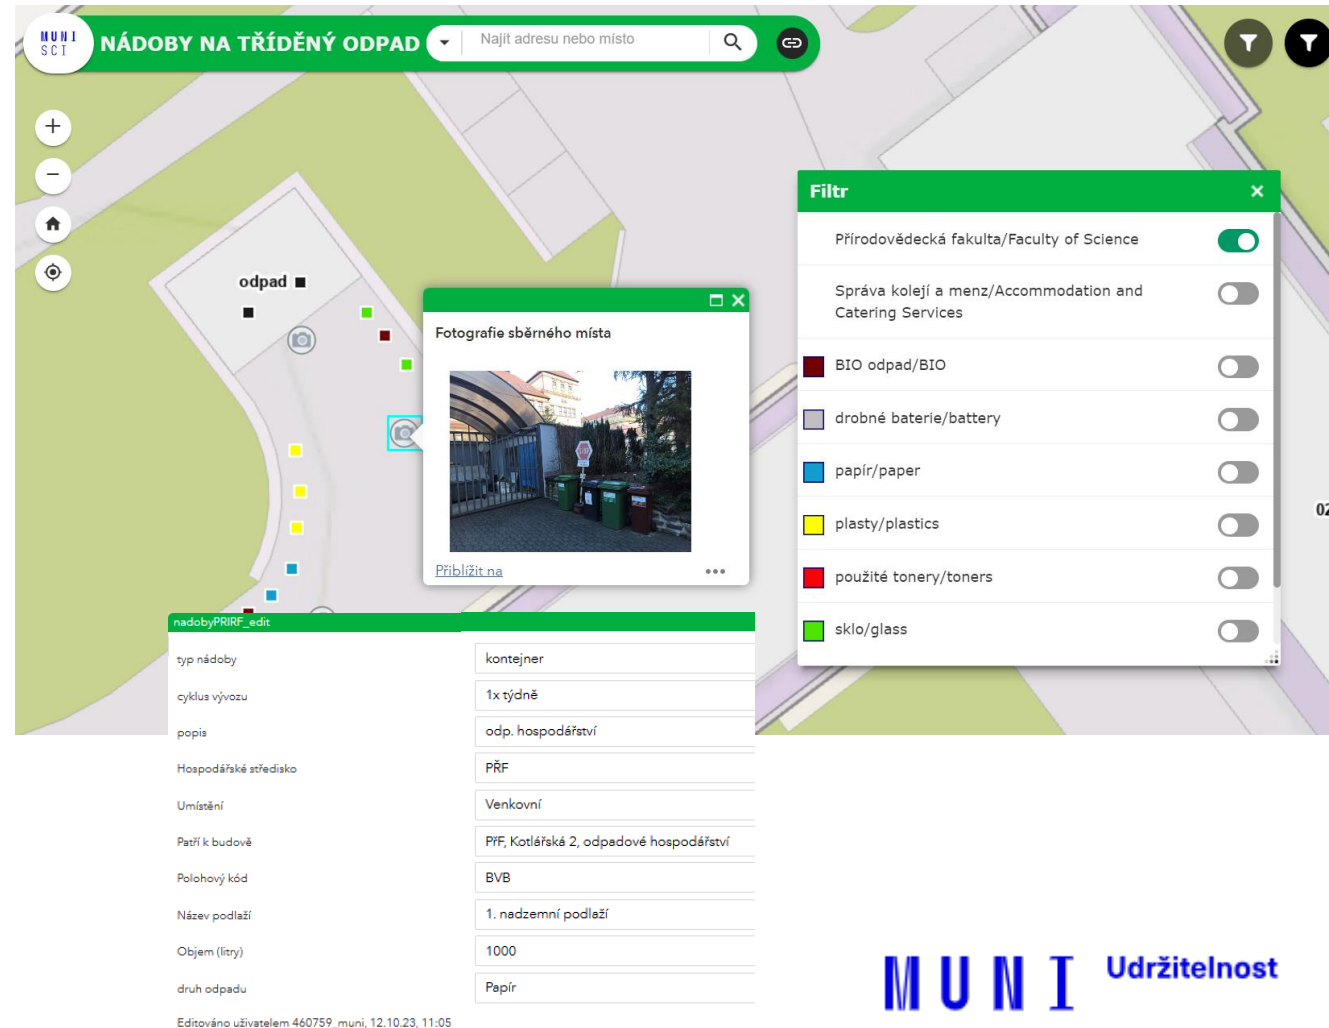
MUNI SCI
NÁDOBY NA TŘÍDĚNÝ ODPAD
Najít adresu nebo místo

+
−

odpad

Fotografie sběrného místa
Přiblížit na
•••

Filtr ×
Přírodovědecká fakulta/Faculty of Science
Správa kolejí a menz/Accommodation and Catering Services
BIO odpad/BIO
drobné baterie/battery
papír/paper
plasty/plastics
použité tonery/toners
sklo/glass

02

nadobyPRIRF_edit

| | |
|---|---|
| typ nádoby | kontejner |
| cyklus vývozu | 1x týdně |
| popis | odp. hospodářství |
| Hospodářské středisko | PřF |
| Umístění | Venkovní |
| Patří k budově | PřF, Kotlářská 2, odpadové hospodářství |
| Polohový kód | BVB |
| Název podlaží | 1. nadzemní podlaží |
| Objem (litry) | 1000 |
| druh odpadu | Papír |

Editováno uživatelem 460759_muni, 12.10.23, 11:05

MUNI Udržitelnost